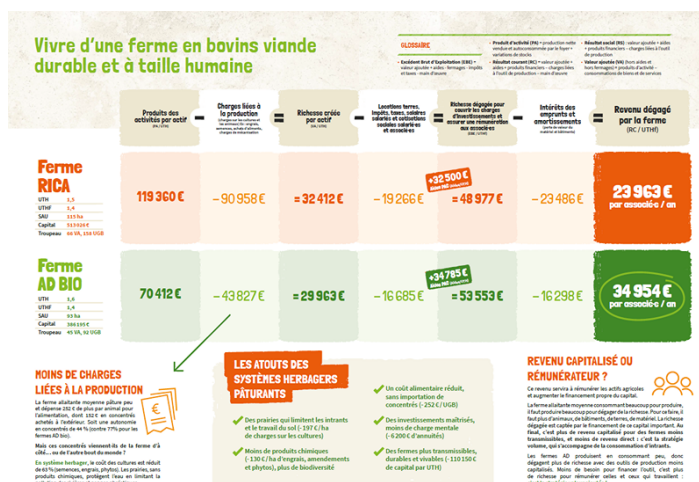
Vivre d'une ferme en bovins viande durable et à taille humaine

GLOSSAIRE

Excédent Brut d'Exploitation (EBE) = valeur ajoutée + aides - fermages - impôts et taxes - main d'œuvre

Produit d'activité (PA) = production vendue et autoconsommée par le foyer + variations de stocks

Résultat courant (RC) = valeur ajoutée + aides + produits financiers - charges liées à l'outil de production - main d'œuvre

Résultat social (RS) : valeur ajoutée + aides + produits financiers - charges liées à l'outil de production

Valeur ajoutée (VA) (hors aides et hors fermages) = produit d'activité - consommations de biens et de services

Produits des activités par actif (PA / UTH)

Charges liées à la production (charges sur les cultures et les animaux (dont engrais, semences, achats d'aliments, charges de mécanisation)

Richesse créée par actif (VA / UTH)

Locations terres, impôts, taxes, salaires et cotisations sociales salarié·es et associé·es

Richesse dégagée pour couvrir les charges d'investissements et assurer une rémunération aux associé·es (EBE / UTH)

Intérêts des emprunts et amortissements (perte de valeur du matériel et bâtiments)

Revenu dégagé par la ferme (RC / UTHf)

Ferme RICA
UTH 1,5
UTHF 1,4
SAU 115 ha
Capital 513 026 €
Troupeau 66 VA, 104 UGB

119 360 € – 90 958 € = 32 412 € – 19 266 € +32 500 € = 48 977 € – 23 486 € 23 963 € par associé·e / an

Ferme AD BIO
UTH 1,6
UTHF 1,4
SAU 93 ha
Capital 386 195 €
Troupeau 45 VA, 92 UGB

70 412 € – 43 827 € = 29 963 € – 16 685 € +34 785 € = 53 553 € – 16 298 € 34 954 € par associé·e / an

MOINS DE CHARGES LIÉES À LA PRODUCTION

La ferme atelier moyenne pâture peu et dépense 152 € de plus par animal pour l'alimentation, dont 102 € en concentrés achetés à l'extérieur. Soit une autonomie en concentrés de 44 % (contre 77% pour les fermes AD bio).

Mais ces concentrés viennent-ils de la ferme d'à côté... ou de l'autre bout du monde ?

En système herbager, le coût des cultures est réduit de 63 % (semences, engrais, phytos). Les prairies, sans produits chimiques, protègent l'eau en limitant la

LES ATOUTS DES SYSTÈMES HERBAGERS PÂTURANTS

Des prairies qui limitent les intrants et le travail du sol (-197 €/ha de charges sur les cultures)

Moins de produits chimiques (-130 €/ha d'engrais, amendements et phytos), plus de biodiversité

Un coût alimentaire réduit, sans importation de concentrés (-252 €/UGB)

Des investissements maîtrisés, moins de charge mentale (-6200 € d'annuités)

Des fermes plus transmissibles, durables et vivables (-110 150 € de capital par UTH)

REVENU CAPITALISÉ OU RÉMUNÉRATEUR ?

Ce revenu servira à rémunérer les actifs agricoles et augmenter le financement propre du capital.

La ferme atelier moyenne consomme beaucoup pour produire, il faut produire beaucoup pour dégager de la richesse. Pour ce faire, il faut plus d'animaux, de bâtiments, de terres, de matériel. La richesse dégagée est captée par le financement de ce capital important. Au final, c'est plus de revenu capitalisé pour des fermes moins transmissibles, et moins de revenu direct : c'est la stratégie volume, qui s'accompagne de la consommation d'intrants.

Les fermes AD produisent en consommant peu, donc dégagent plus de richesse avec des outils de production moins capitalisés. Moins de besoin pour financer l'outil, c'est plus de richesse pour rémunérer celles et ceux qui travaillent :